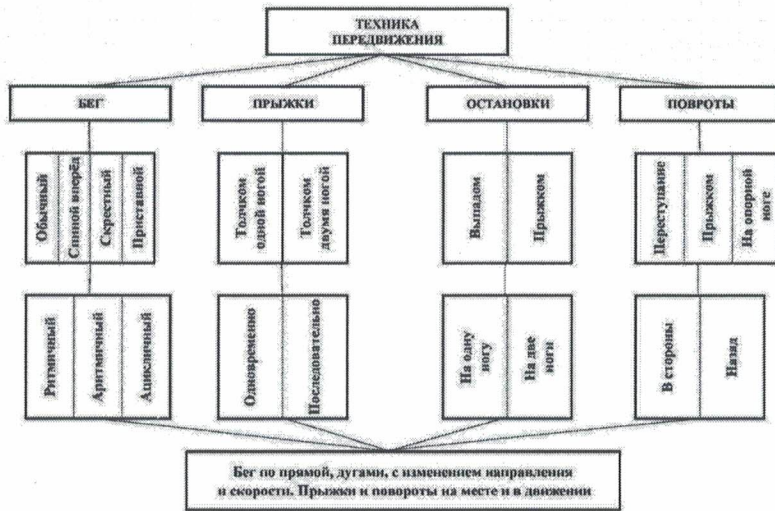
ТЕХНИКА ПЕРЕДВИЖЕНИЯ

БЕГ

Обычный

Спиной вперёд

Скрестный

Приставной

Ритмичный

Аритмичный

Ацикличный

ПРЫЖКИ

Толчком одной ногой

Толчком двумя ногой

Одновремено

Последовательно

ОСТАНОВКИ

Выпадом

Прыжком

На одну ногу

На две ноги

ПОВРОТЫ

Переступание

Прыжком

На опорной ноге

В стороны

Назад

Бег по прямой, дугами, с изменением направления и скорости. Прыжки и повороты на месте и в движении